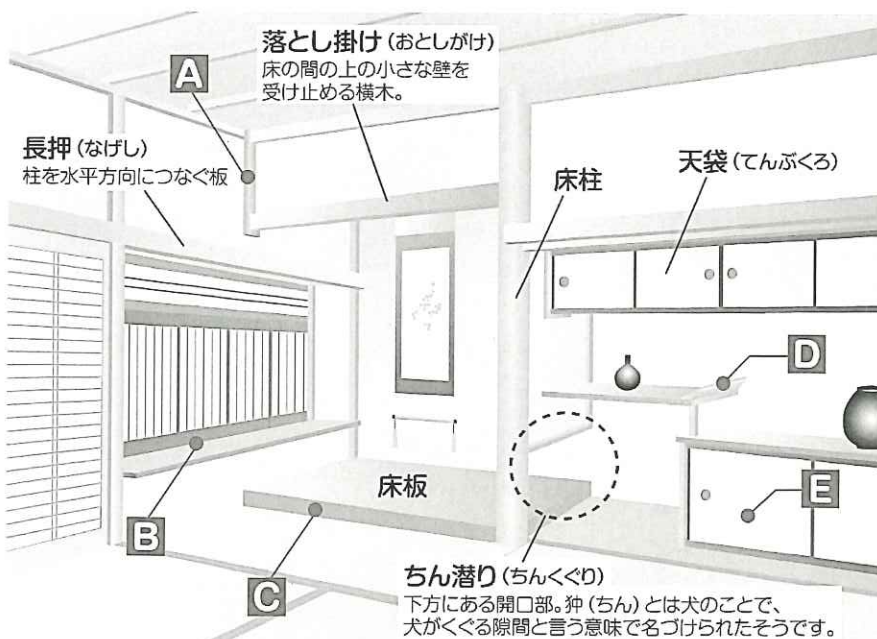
落とし掛け（おとしがけ）
床の間の上の小さな壁を受け止める横木。

A

長押（なげし）
柱を水平方向につなぐ板

床柱

天袋（てんぶくろ）

D

床板

B

E

C

ちん潜り（ちんくぐり）
下方にある開口部。狆（ちん）とは犬のことで、犬がくぐる隙間と言う意味で名づけられたそうです。